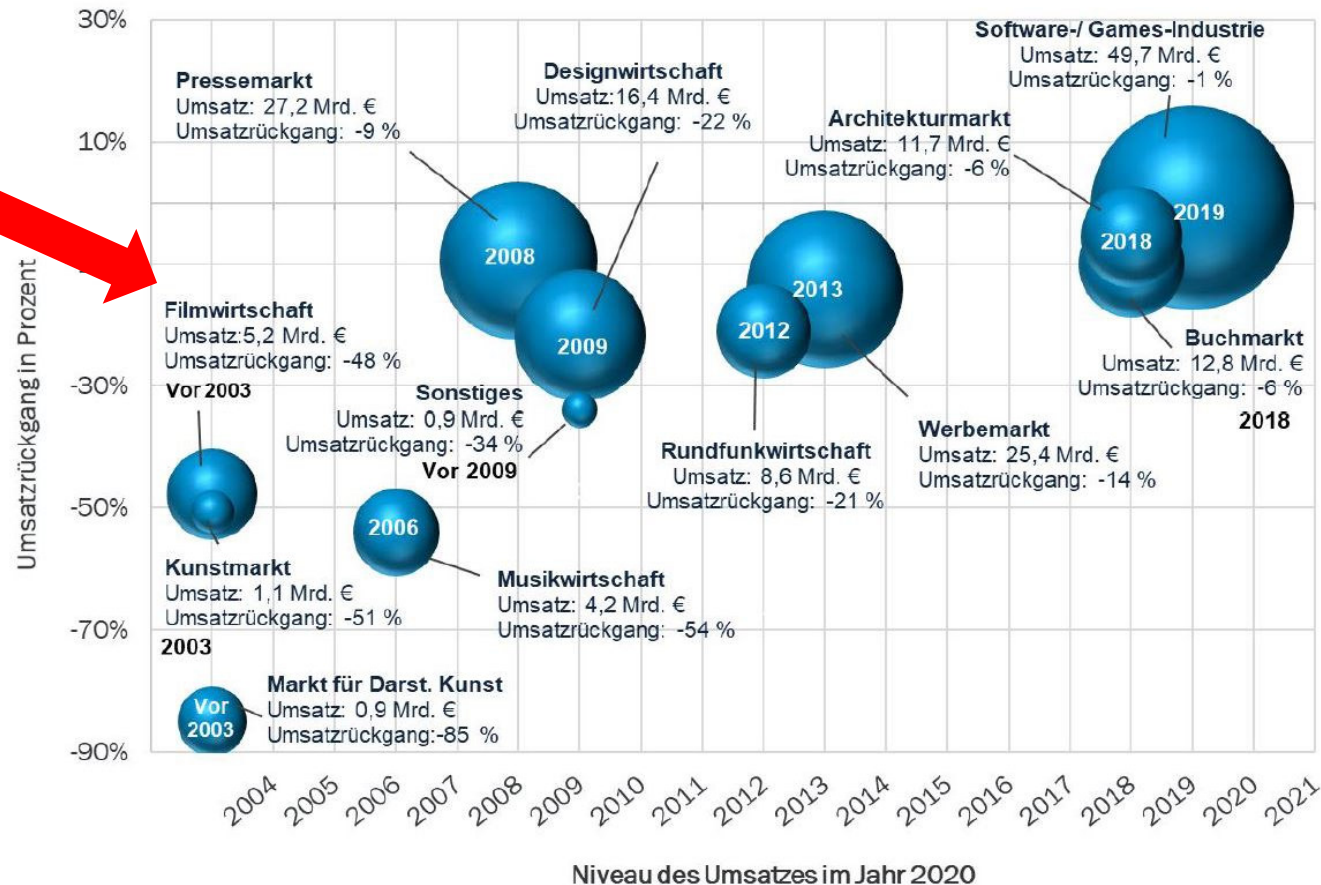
30%
10%
-30%
-50%
-70%
-90%

Umsatzrückgang in Prozent

Pressemarkt
Umsatz: 27,2 Mrd. €
Umsatzrückgang: -9 %

Designwirtschaft
Umsatz:16,4 Mrd. €
Umsatzrückgang: -22 %

Software-/ Games-Industrie
Umsatz: 49,7 Mrd. €
Umsatzrückgang: -1 %

Architekturmarkt
Umsatz: 11,7 Mrd. €
Umsatzrückgang: -6 %

2008
2009
2013
2012
2018
2019

Filmwirtschaft
Umsatz:5,2 Mrd. €
Umsatzrückgang: -48 %
Vor 2003

Sonstiges
Umsatz: 0,9 Mrd. €
Umsatzrückgang: -34 %
Vor 2009

Buchmarkt
Umsatz: 12,8 Mrd. €
Umsatzrückgang: -6 %
2018

Rundfunkwirtschaft
Umsatz: 8,6 Mrd. €
Umsatzrückgang: -21 %

Werbemarkt
Umsatz: 25,4 Mrd. €
Umsatzrückgang: -14 %

2006

Kunstmarkt
Umsatz: 1,1 Mrd. €
Umsatzrückgang: -51 %
2003

Musikwirtschaft
Umsatz: 4,2 Mrd. €
Umsatzrückgang: -54 %

Vor 2003
Markt für Darst. Kunst
Umsatz: 0,9 Mrd. €
Umsatzrückgang:-85 %

2004 2005 2006 2007 2008 2009 2010 2011 2012 2013 2014 2015 2016 2017 2018 2019 2020 2021

Niveau des Umsatzes im Jahr 2020